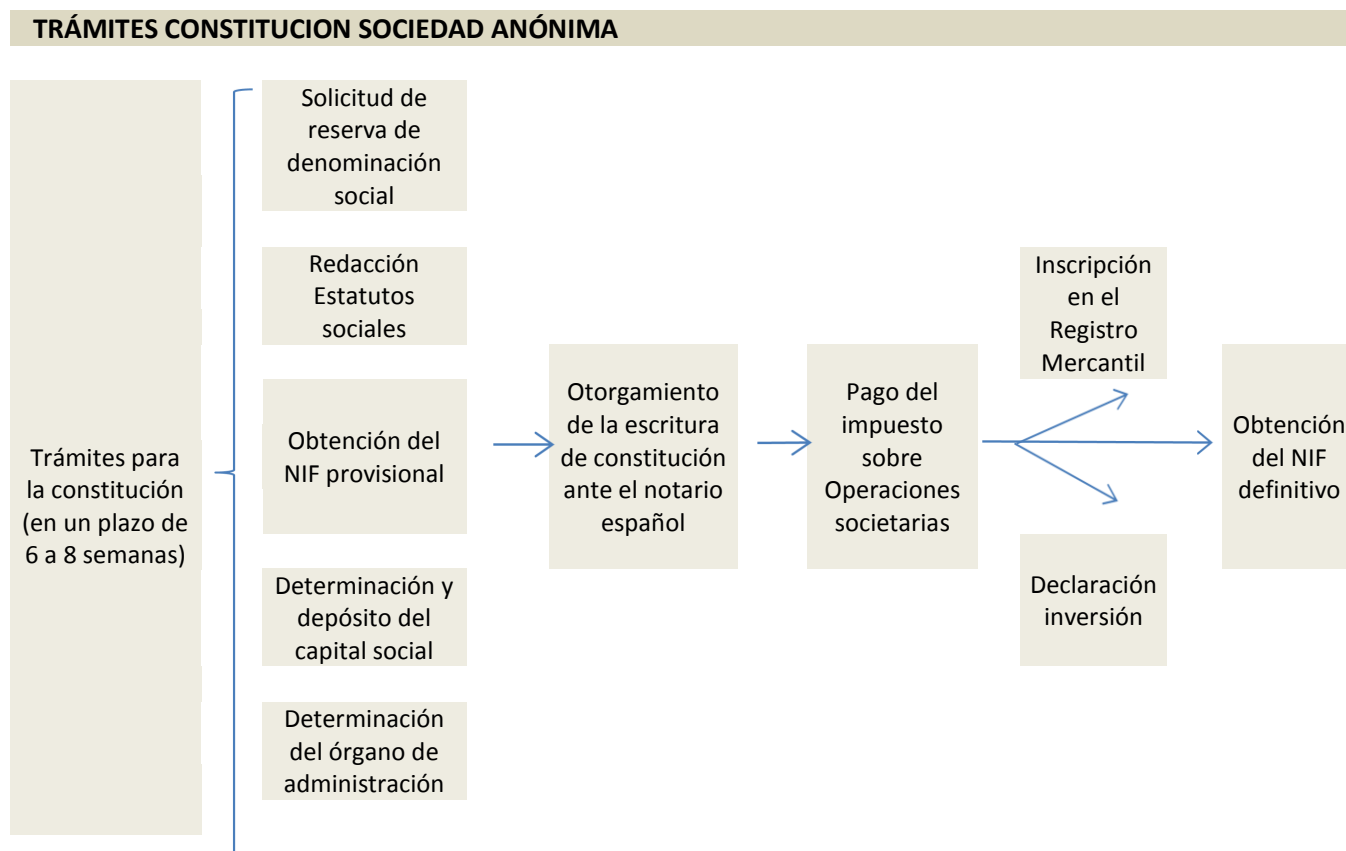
TRÁMITES CONSTITUCION SOCIEDAD ANÓNIMA

Trámites para la constitución (en un plazo de 6 a 8 semanas)

Solicitud de reserva de denominación social

Redacción Estatutos sociales

Obtención del NIF provisional

Determinación y depósito del capital social

Determinación del órgano de administración

Otorgamiento de la escritura de constitución ante el notario español

Pago del impuesto sobre Operaciones societarias

Inscripción en el Registro Mercantil

Declaración inversión

Obtención del NIF definitivo